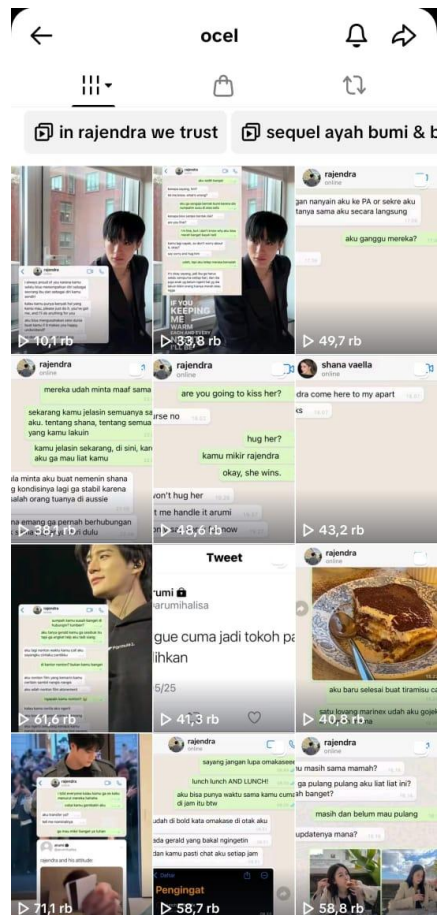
ocel

in rajendra we trust
sequel ayah bumi & b

rajendra
IF YOU KEEPING ME WARM
10,1 rb

rajendra
33,8 rb

rajendra
online
gan nanyain aku ke PA or sekre aku tanya sama aku secara langsung
aku ganggu mereka?
49,7 rb

rajendra
online
mereka udah minta maaf sama
sekarang kamu jelasin semuanya sa aku. tentang shana, tentang semua yang kamu lakuin
kamu jelasin sekarang, di sini, kar aku ga mau liat kamu
la minta aku buat nemenin shana g kondisinya lagi ga stabil karena salah orang tuanya di aussie
na emang ga pernah berhubungan
36,1 rb

rajendra
online
are you going to kiss her?
urse no
hug her?
kamu mikir rajendra
okay, she wins.
won't hug her
t me handle it arumi
48,6 rb

shana vaella
online
dra come here to my apart
ks
43,2 rb

61,6 rb

Tweet
rumi
arumihalisa
gue cuma jadi tokoh pa lihkan
5/25
41,3 rb

rajendra
online
aku baru selesai buat tiramisu c
satu lovang marinex udah aku gojek
40,8 rb

rajendra
rajendra and his attitude
71,1 rb

rajendra
online
sayang jangan lupa omakasee
lunch lunch AND LUNCH!
aku bisa punya waktu sama kamu cuma di jam itu btw
udah di bold kata omakase di otak aku
ada gerald yang bakal ngingetin
dan kamu pasti chat aku setiap jam
Pengingat
58,7 rb

rajendra
online
u masih sama mamah?
ga pulang pulang aku liat liat ini? banget?
masih dan belum mau pulang
updatenya mana?
58,8 rb